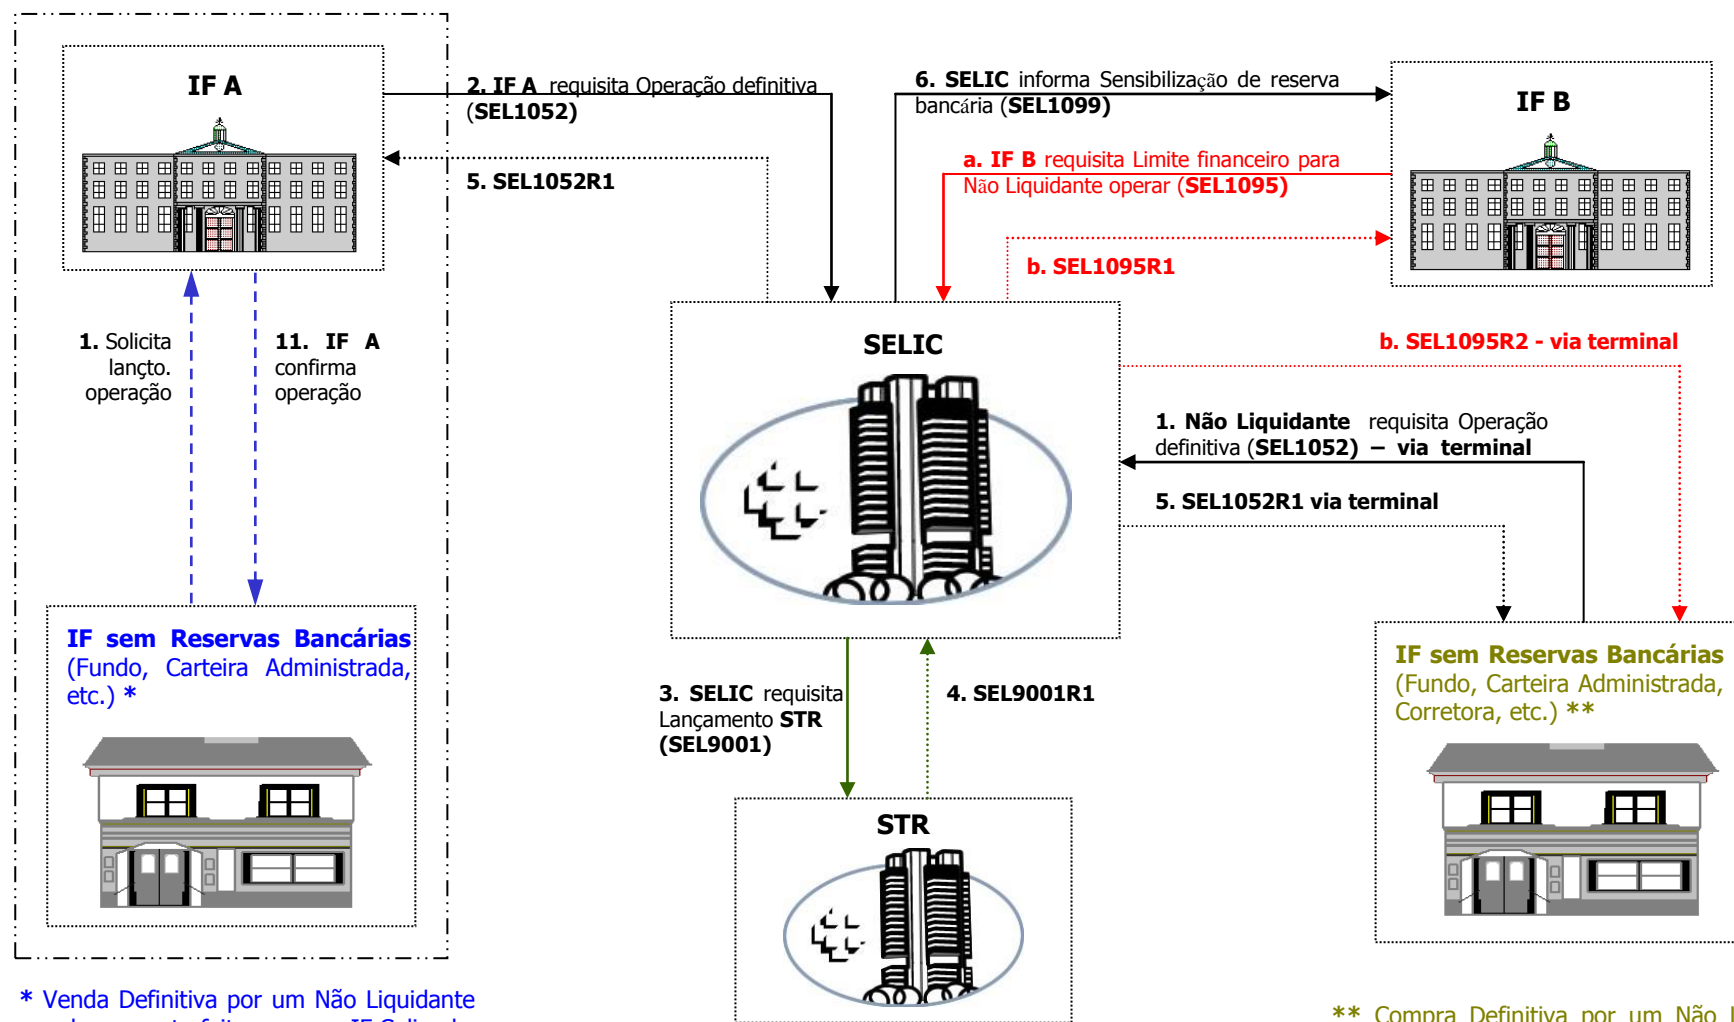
IF A

2. IF A requisita Operação definitiva (SEL1052)

5. SEL1052R1

6. SELIC informa Sensibilização de reserva bancária (SEL1099)

IF B

a. IF B requisita Limite financeiro para Não Liquidante operar (SEL1095)

b. SEL1095R1

1. Solicita lançto. operação

11. IF A confirma operação

SELIC

b. SEL1095R2 - via terminal

1. Não Liquidante requisita Operação definitiva (SEL1052) – via terminal

5. SEL1052R1 via terminal

IF sem Reservas Bancárias (Fundo, Carteira Administrada, etc.) *

3. SELIC requisita Lançamento STR (SEL9001)

4. SEL9001R1

IF sem Reservas Bancárias (Fundo, Carteira Administrada, Corretora, etc.) **

STR

* Venda Definitiva por um Não Liquidante

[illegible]

** Compra Definitiva por um Não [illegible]